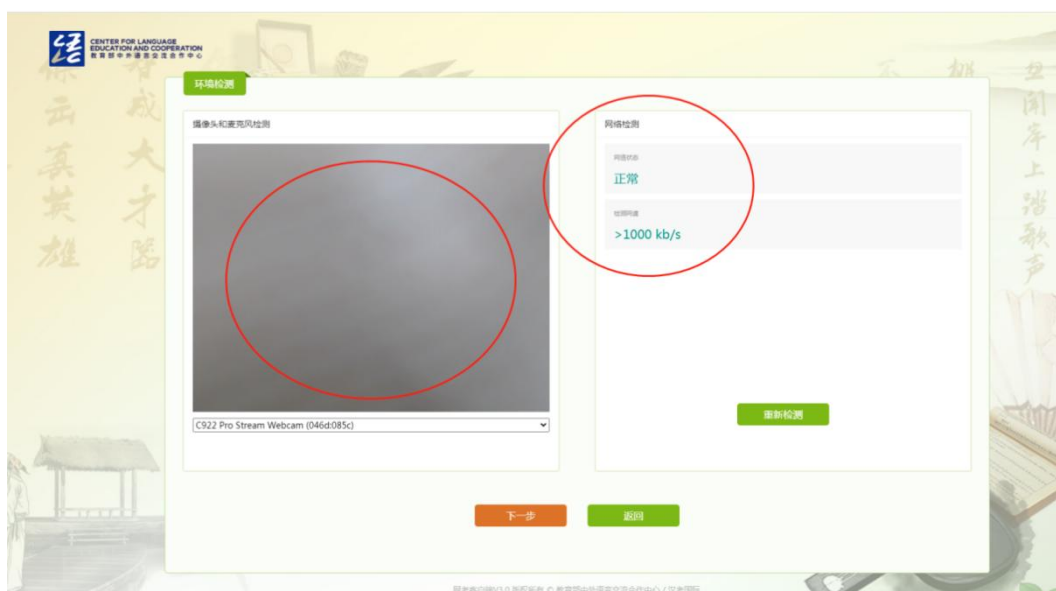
CENTER FOR LANGUAGE EDUCATION AND COOPERATION
教育部中外语言交流合作中心

环境检测

摄像头和麦克风检测

C922 Pro Stream Webcam (046d:085c)

网络检测

网络状态
正常

检测网速
>1000 kb/s

重新检测

下一步

返回

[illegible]